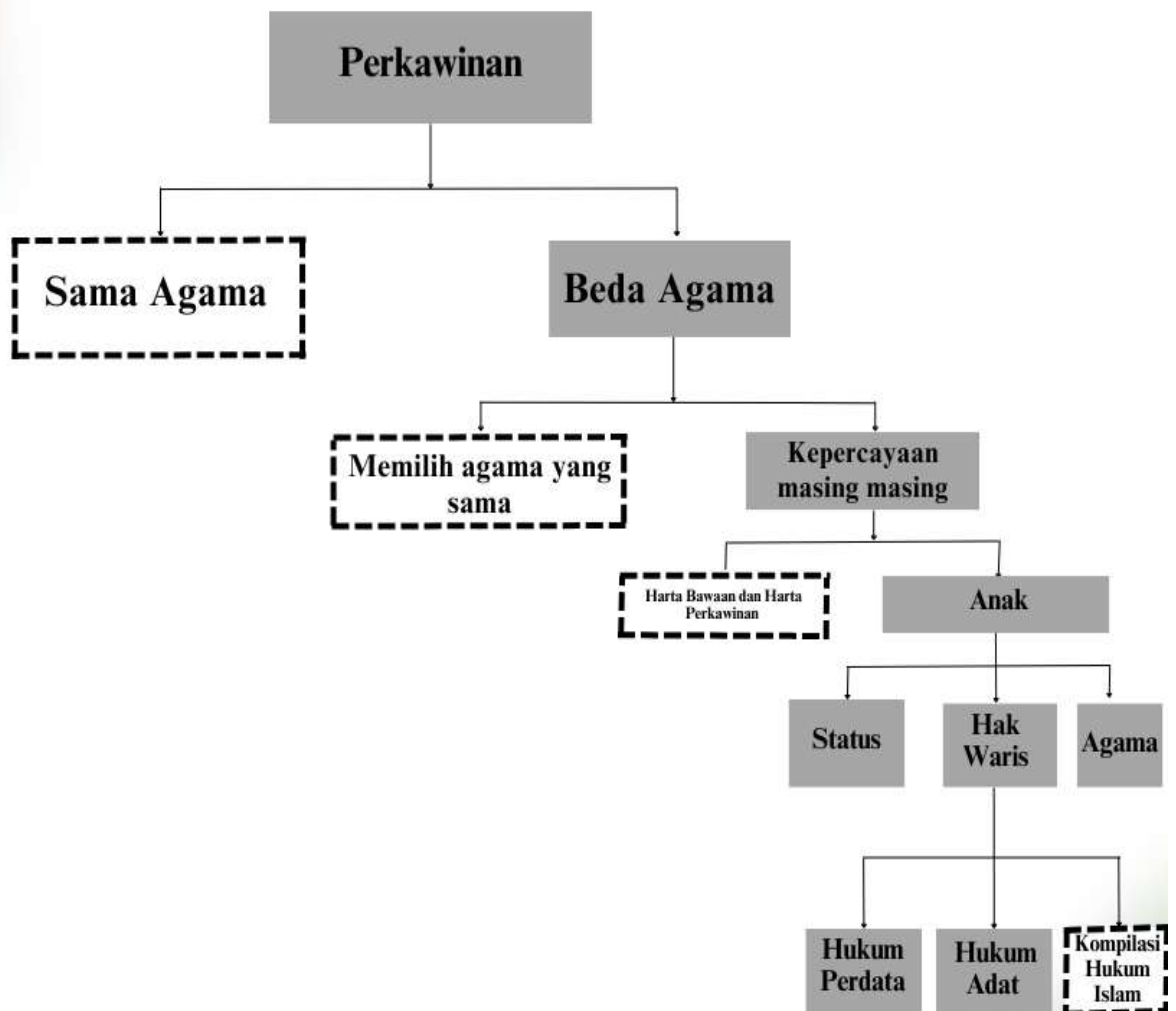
Perkawinan

Sama Agama

Beda Agama

Memilih agama yang sama

Kepercayaan masing masing

Harta Bawaan dan Harta Perkawinan

Anak

Status

Hak Waris

Agama

Hukum Perdata

Hukum Adat

Kompilasi Hukum Islam